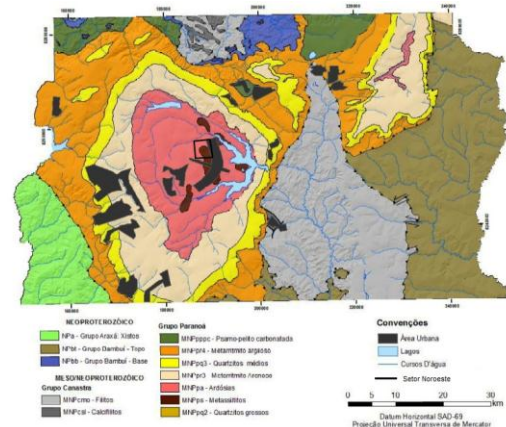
NEOPROTEROZÓICO
NPa - Grupo Araxá: Xistos
NPbt - Grupo Bambuí - Topo
NPbb - Grupo Bambuí - Base
MESO/NEOPROTEROZÓICO
Grupo Canastra
MNPcmo - Filitos
MNPcsl - Calcifilitos

Grupo Paranoá
MNPppc - Psamo-pelito carbonatada
MNPpr4 - Metarritmito argiloso
MNPpq3 - Quartzitos médios
MNPpr3 - Metarritmito Arenoso
MNPpa - Ardósias
MNPps - Metassiltitos
MNPpq2 - Quartzitos grossos

Convenções
Área Urbana
Lagos
Cursos D'água
Setor Noroeste

0 5 10 20 30 km

Datum Horizontal SAD-69
Projeção Universal Transversa de Mercator